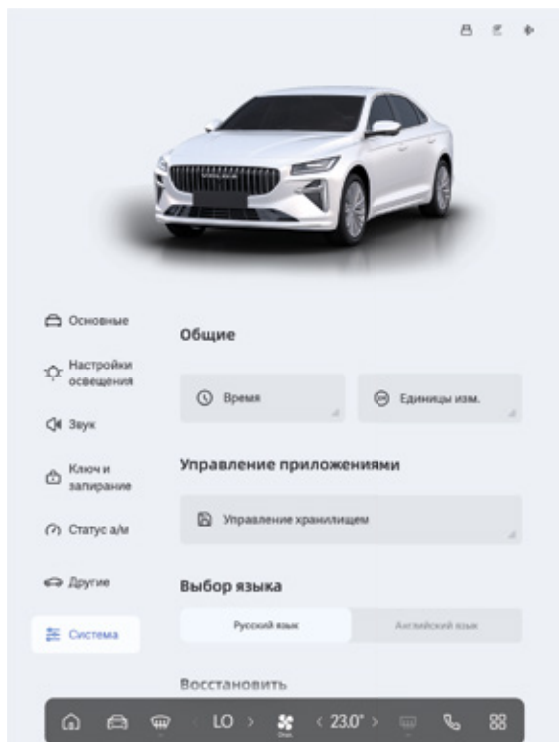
Основные

Настройки освещения

Звук

Ключ и запирание

Статус а/м

Другие

Система

Общие

Время

Единицы изм.

Управление приложениями

Управление хранилищем

Выбор языка

Русский язык

Английский язык

Восстановить

LO

23.0°